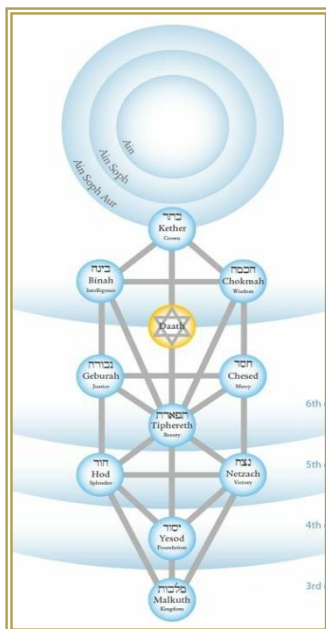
Ain
Ain Soph
Ain Soph Aur

כתר
Kether
Crown

בינה
Binah
Intelligence

חכמה
Chokmah
Wisdom

Daath

גבורה
Geburah
Justice

חסד
Chesed
Mercy

6th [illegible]

תפארת
Tiphereth
Beauty

5th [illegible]

הוד
Hod
Splendor

נצח
Netzach
Victory

4th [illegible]

יסוד
Yesod
Foundation

3rd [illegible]

מלכות
Malkuth
Kingdom